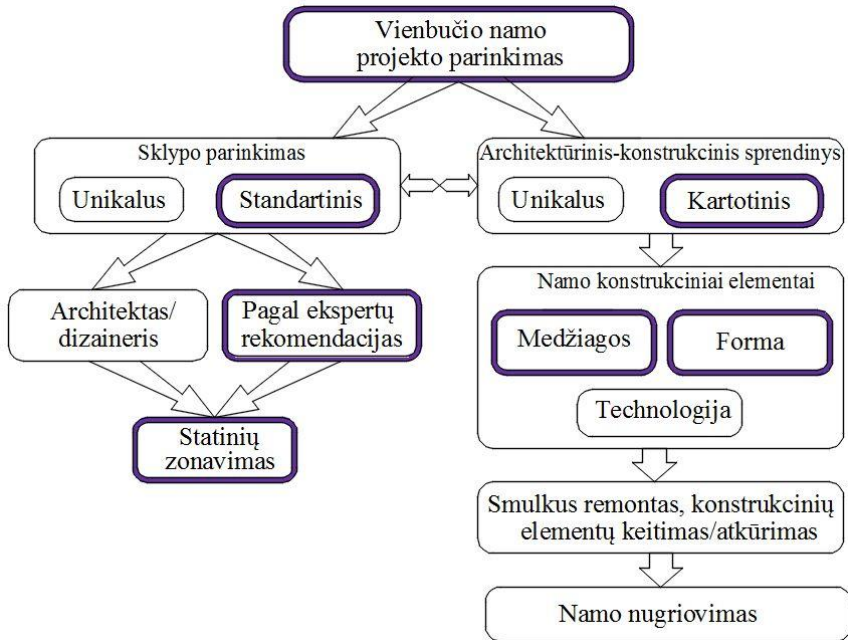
Vienbučio namo projekto parinkimas

Sklypo parinkimas

Unikalus

Standartinis

Architektūrinis-konstrukcinis sprendinys

Unikalus

Kartotinis

Architektas/ dizaineris

Pagal ekspertų rekomendacijas

Statinių zonavimas

Namo konstrukciniai elementai

Medžiagos

Forma

Technologija

Smulkus remontas, konstrukcinių elementų keitimas/atkūrimas

Namo nugriovimas